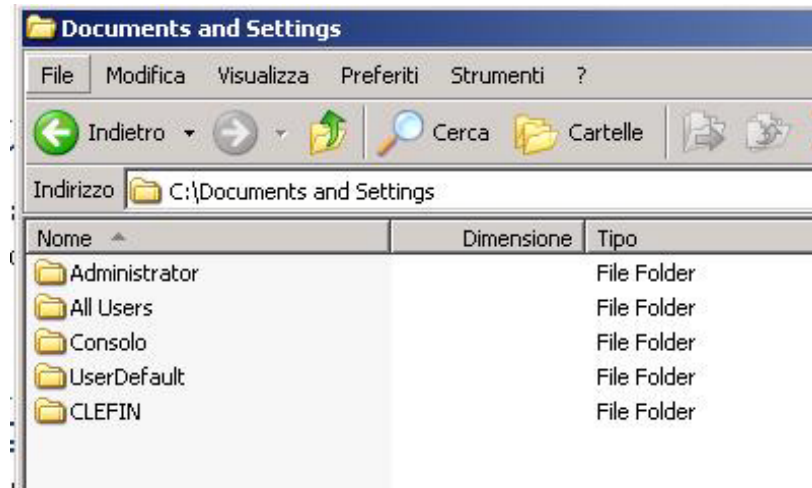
Documents and Settings

File Modifica Visualizza Preferiti Strumenti ?

Indietro Cerca Cartelle

Indirizzo C:\Documents and Settings

| Nome | Dimensione | Tipo |
|---|---|---|
| Administrator | | File Folder |
| All Users | | File Folder |
| Consolo | | File Folder |
| UserDefault | | File Folder |
| CLEFIN | | File Folder |